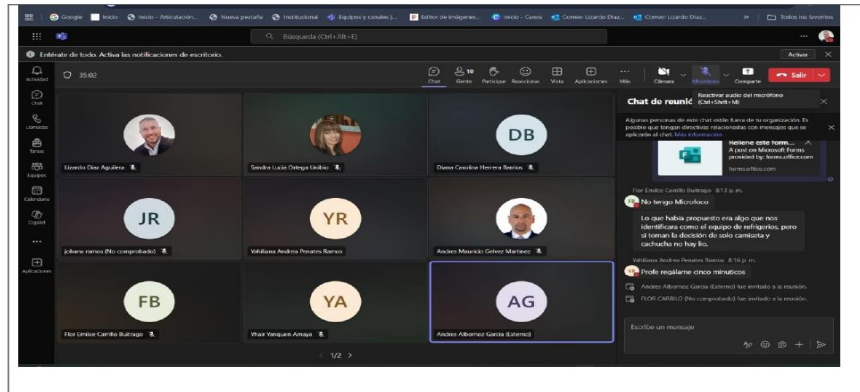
Google | Inicio | Inicio - Articulación... | Nueva pestaña | Institucional | Equipos y canales |... | Editor de imágenes... | Inicio - Canva | Correo: Lizardo Díaz... | Correo: Lizardo Díaz... | Todos los favoritos

Búsqueda (Ctrl+Alt+E)

Entérate de todo. Activa las notificaciones de escritorio. Activar

Actividad | Chat | Llamadas | Tareas | Equipos | Calendario | Copilot | ... | Aplicaciones

35:02

Chat | 10 Gente | Participar | Reacciones | Vista | Aplicaciones | Más | Cámara | Micrófono | Compartir | Salir

Reactivar audio del micrófono (Ctrl+Shift+M)

Lizardo Diaz Aguilera

Sandra Lucia Ortega Uribio

DB
Diana Carolina Herrera Barrios

JR
jobana ramos (No comprobado)

YR
Yeliliana Andrea Perales Ramos

Andres Mauricio Gelvez Martinez

FB
Flor Emilce Carrillo Buitrago

YA
Yhair Yanquen Amaya

AG
Andres Albornoz Garcia (Externo)

< 1/2 >

Chat de reunió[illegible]

Algunas personas de este chat están fuera de tu organización. Es posible que tengan directivas relacionadas con mensajes que se aplicarán al chat. Más información

Rellene este form...
A post on Microsoft Forms provided by: forms.office.com
forms.office.com

Flor Emilce Carrillo Buitrago 8:13 p. m.
No tengo Microfoco

Lo que había propuesto era algo que nos identificara como el equipo de refrigerios, pero si toman la decisión de solo camiseta y cachucho no hay lío.

Yeliliana Andrea Perales Ramos 8:16 p. m.
Profe regálame cinco minuticos

Andres Albornoz Garcia (Externo) fue invitado a la reunión.

FLOR CARRILLO (No comprobado) fue invitado a la reunión.

Escribe un mensaje